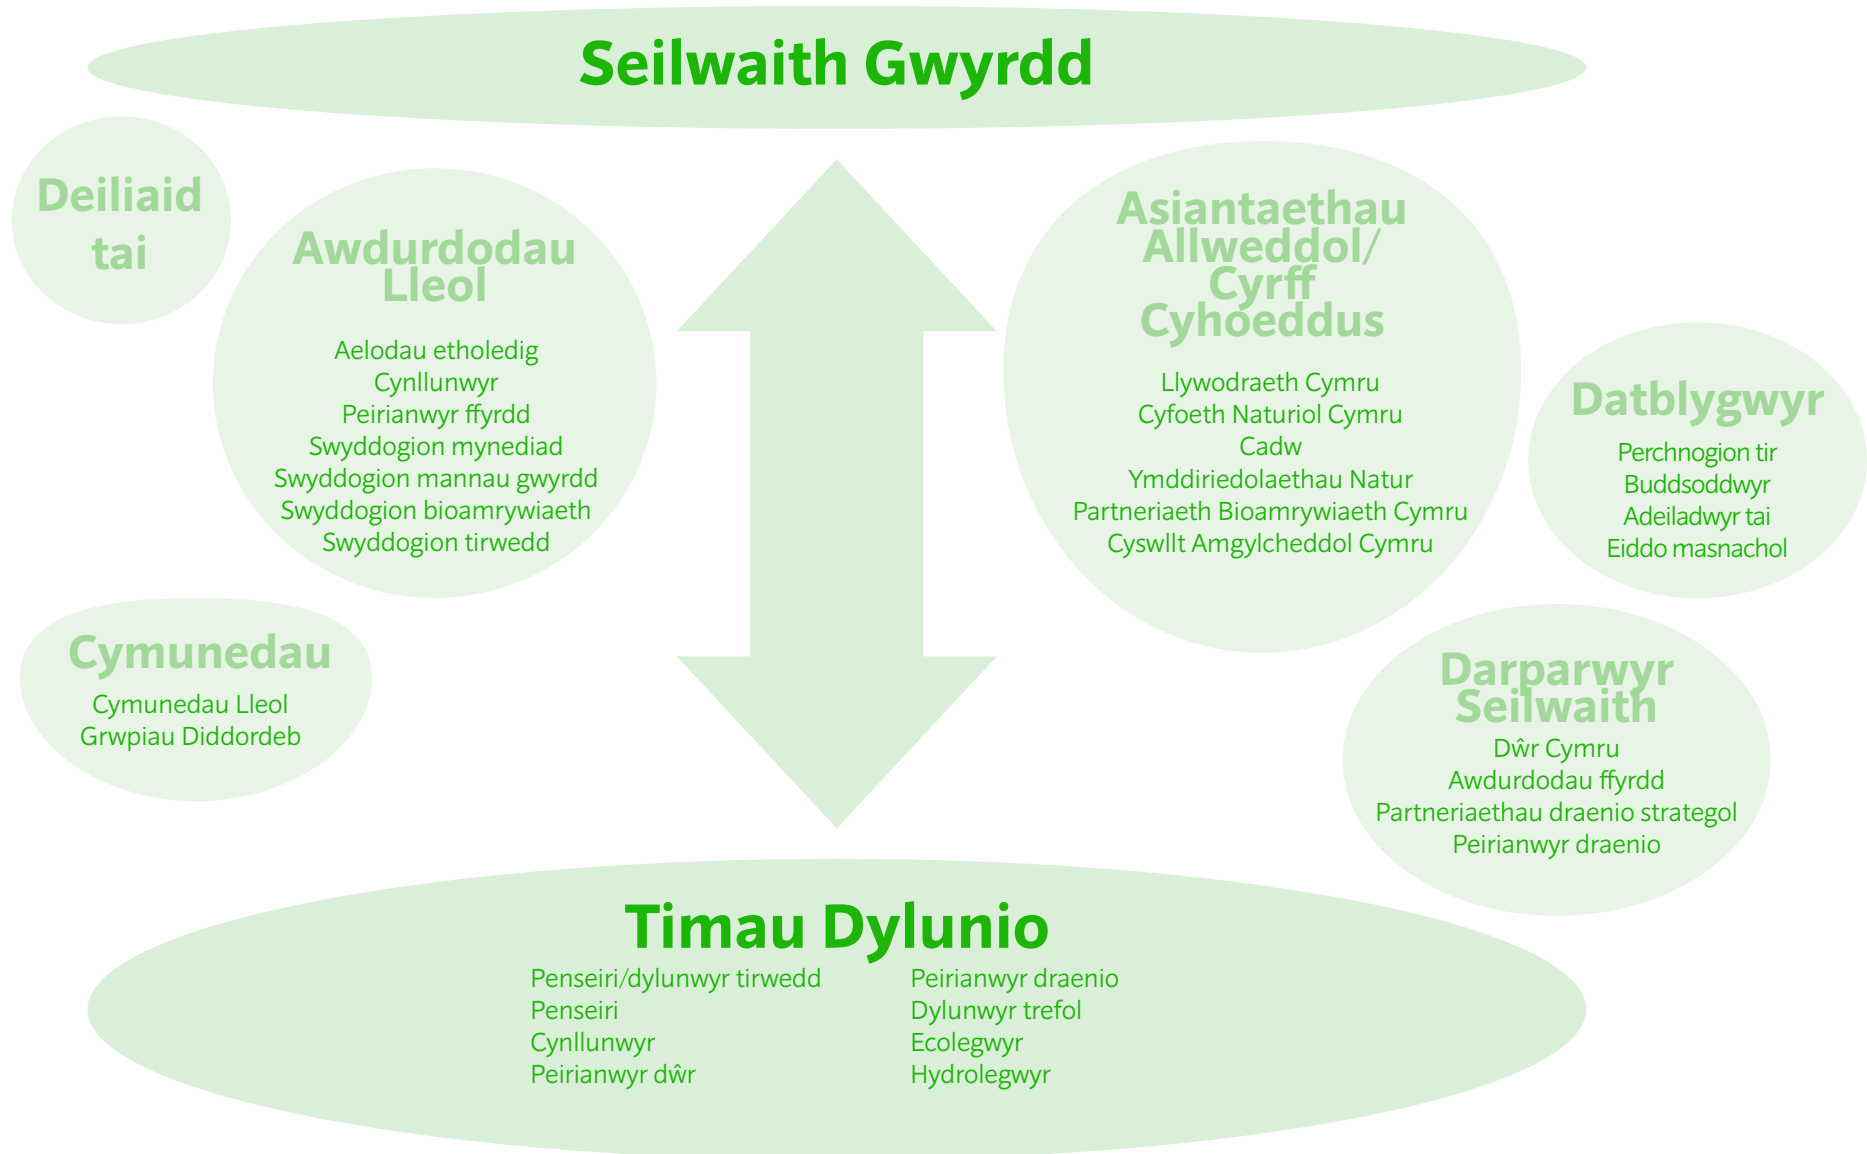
Seilwaith Gwyrdd

Deiliaid tai

Awdurdodau Lleol

Aelodau etholedig
Cynllunwyr
Peirianwyr ffyrdd
Swyddogion mynediad
Swyddogion mannau gwyrdd
Swyddogion bioamrywiaeth
Swyddogion tirwedd

Asiantaethau Allweddol/ Cyrff Cyhoeddus

Llywodraeth Cymru
Cyfoeth Naturiol Cymru
Cadw
Ymddiriedolaethau Natur
Partneriaeth Bioamrywiaeth Cymru
Cyswllt Amgylcheddol Cymru

Datblygwyr

Perchnogion tir
Buddsoddwyr
Adeiladwyr tai
Eiddo masnachol

Cymunedau

Cymunedau Lleol
Grwpiau Diddordeb

Darparwyr Seilwaith

Dŵr Cymru
Awdurdodau ffyrdd
Partneriaethau draenio strategol
Peirianwyr draenio

Timau Dylunio

Penseiri/dylunwyr tirwedd
Penseiri
Cynllunwyr
Peirianwyr dŵr

Peirianwyr draenio
Dylunwyr trefol
Ecolegwyr
Hydrolegwyr